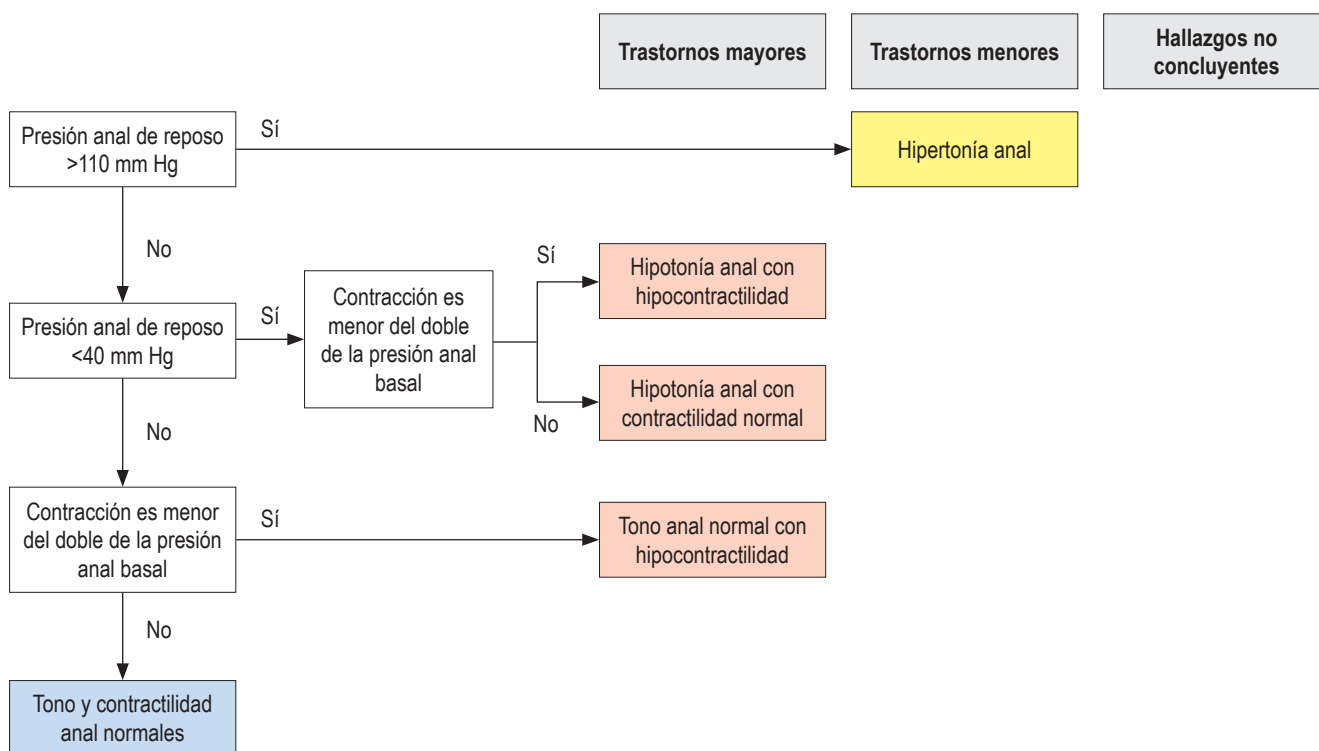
Trastornos mayores

Trastornos menores

Hallazgos no concluyentes

Presión anal de reposo >110 mm Hg

Sí

Hipertonía anal

No

Presión anal de reposo <40 mm Hg

Sí

Contracción es menor del doble de la presión anal basal

Sí

Hipotonía anal con hipocontractilidad

No

Hipotonía anal con contractilidad normal

No

Contracción es menor del doble de la presión anal basal

Sí

Tono anal normal con hipocontractilidad

No

Tono y contractilidad anal normales